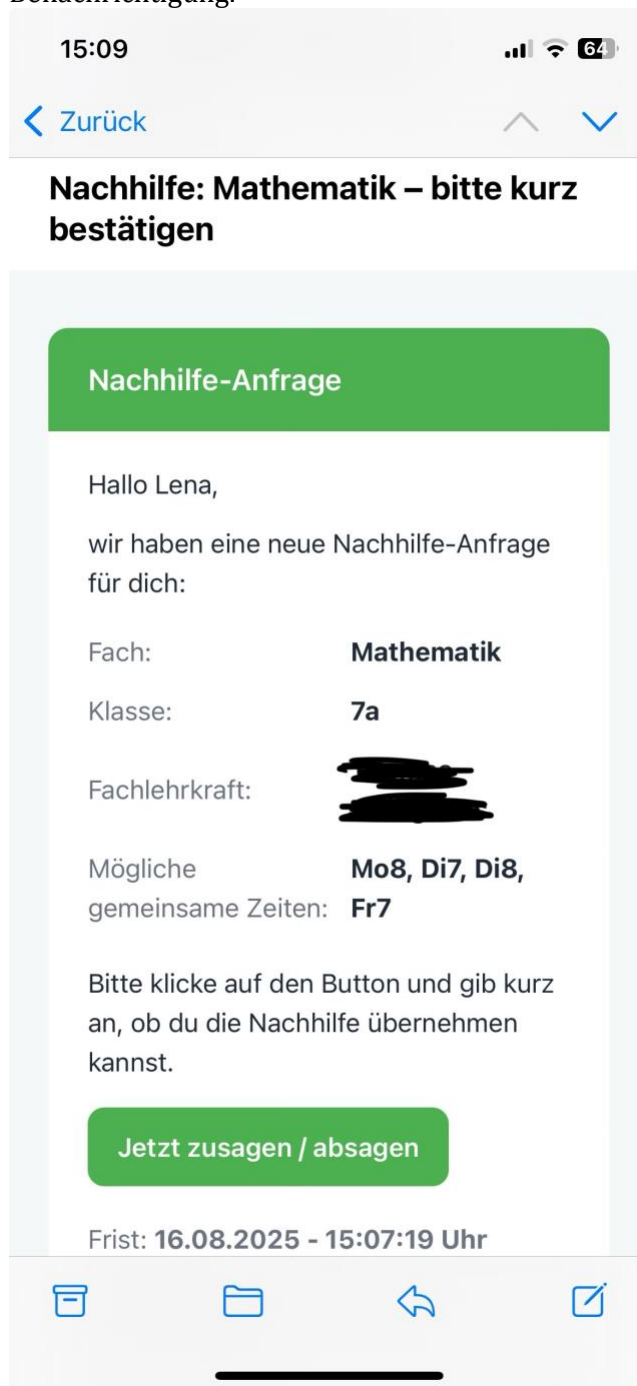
Benachrichtigung:

15:09

64

Zurück

Nachhilfe: Mathematik – bitte kurz bestätigen

Nachhilfe-Anfrage

Hallo Lena,

wir haben eine neue Nachhilfe-Anfrage für dich:

| | |
|---|---|
| Fach: | **Mathematik** |
| Klasse: | **7a** |
| Fachlehrkraft: | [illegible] |
| Mögliche gemeinsame Zeiten: | **Mo8, Di7, Di8, Fr7** |

Bitte klicke auf den Button und gib kurz an, ob du die Nachhilfe übernehmen kannst.

Jetzt zusagen / absagen

Frist: **16.08.2025 - 15:07:19 Uhr**